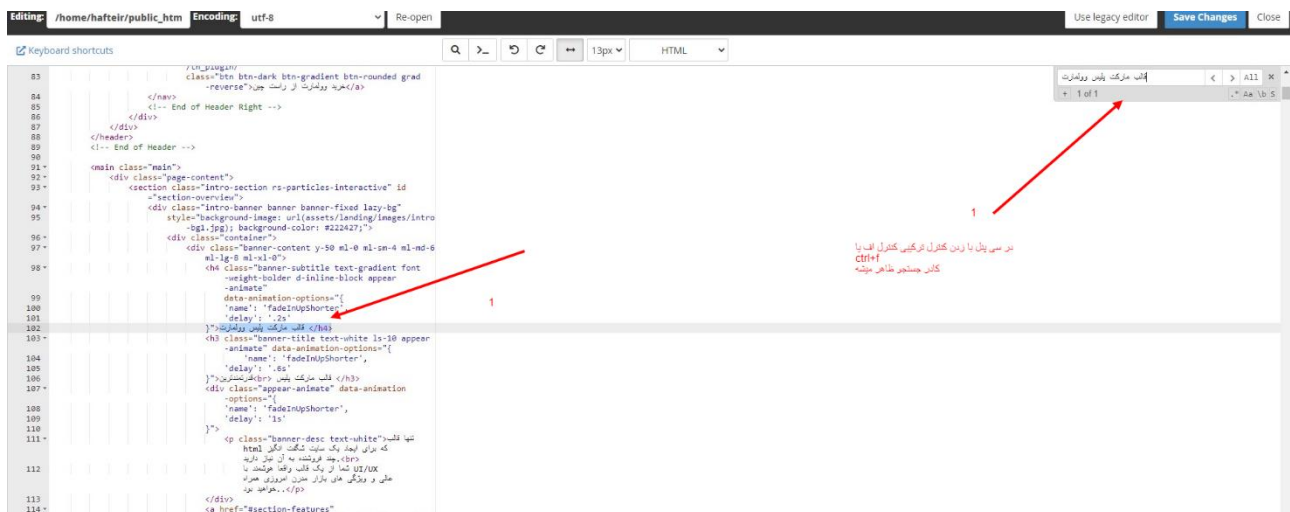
Editing: /home/hafteir/public_htm Encoding: utf-8 Re-open

Use legacy editor Save Changes Close

Keyboard shortcuts

13px HTML

قالب مارکت پلیس وولمارت All
1 of 1 .* Aa \b S

83 class="btn btn-dark btn-gradient btn-rounded grad -reverse">خرید وولمارت از راست چین</a>
84 </nav>
85 <!-- End of Header Right -->
86 </div>
87 </div>
88 </header>
89 <!-- End of Header -->
90
91 <main class="main">
92 <div class="page-content">
93 <section class="intro-section rs-particles-interactive" id ="section-overview">
94 <div class="intro-banner banner banner-fixed lazy-bg"
95 style="background-image: url(assets/landing/images/intro -bg1.jpg); background-color: #222427;">
96 <div class="container">
97 <div class="banner-content y-50 ml-0 ml-sm-4 ml-md-6 ml-lg-8 ml-xl-0">
98 <h4 class="banner-subtitle text-gradient font -weight-bolder d-inline-block appear -animate"
99 data-animation-options="{
100 'name': 'fadeInUpShorter',
101 'delay': '.2s'
102 }">قالب مارکت پلیس وولمارت</h4>
103 <h3 class="banner-title text-white ls-10 appear -animate" data-animation-options="{
104 'name': 'fadeInUpShorter',
105 'delay': '.6s'
106 }">قالب مارکت پلیس <br>فرشستورین</h3>
107 <div class="appear-animate" data-animation -options="{
108 'name': 'fadeInUpShorter',
109 'delay': '1s'
110 }">
111 <p class="banner-desc text-white">تنها قالب که برای ایجاد یک سایت شگفت انگیز html
112 <br>.چند فروشنده به آن نیاز دارید UI/UX شما از یک قالب واقعا هوشمند با عالی و ویژگی های بازار مدرن امروزی همراه ..خواهید بود</p>
113 </div>
114 <a href="#section-features"

1

1

در سی پنل با زدن کنترل ترکیبی کنترل اف یا
ctrl+f
کادر جستجو ظاهر میشه